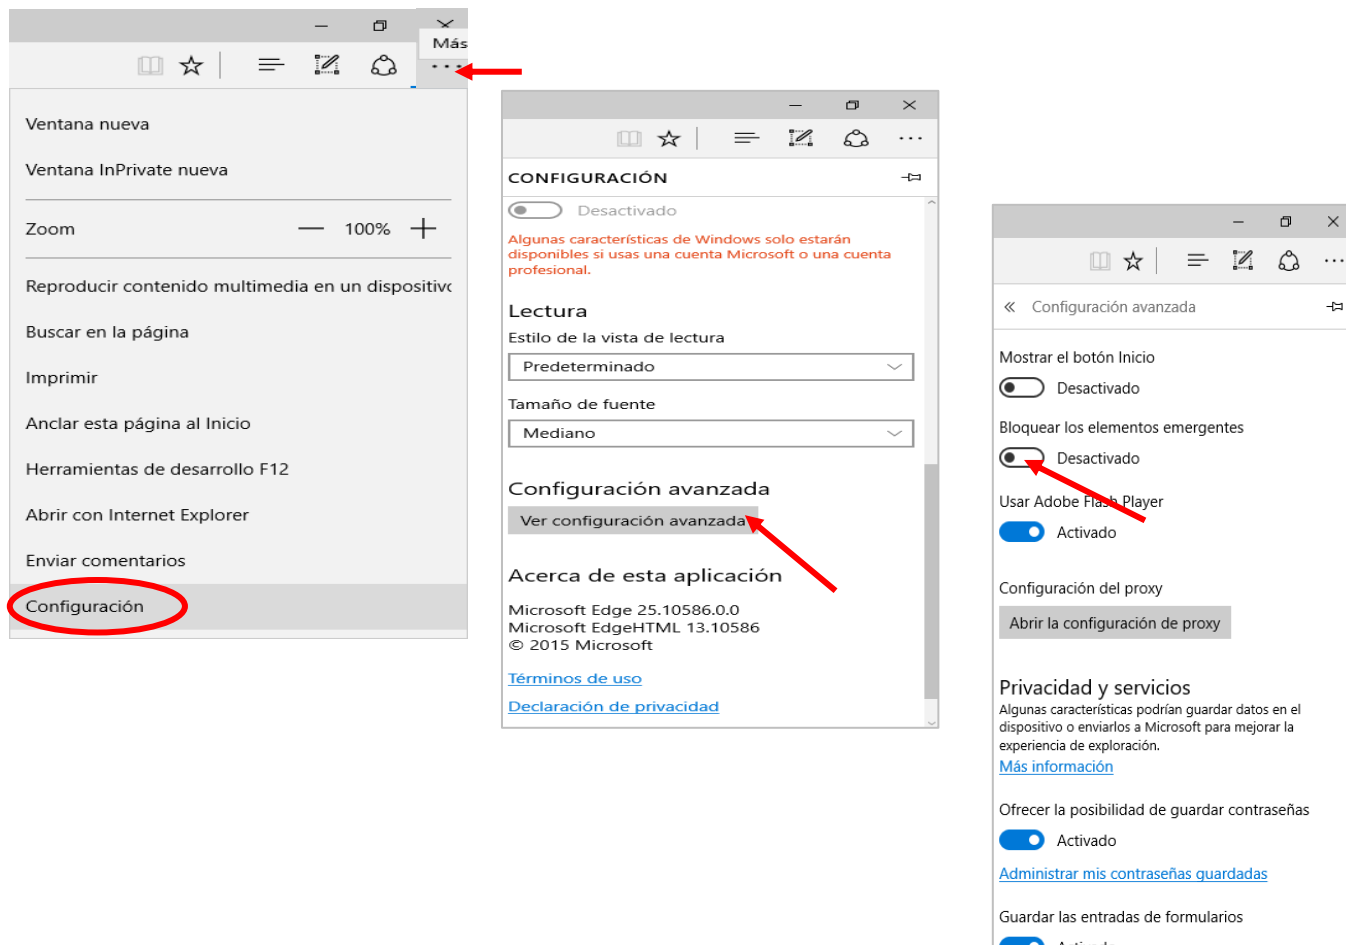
Más

Ventana nueva

Ventana InPrivate nueva

Zoom — 100% +

Reproducir contenido multimedia en un dispositivo

Buscar en la página

Imprimir

Anclar esta página al Inicio

Herramientas de desarrollo F12

Abrir con Internet Explorer

Enviar comentarios

Configuración

CONFIGURACIÓN

Desactivado

Algunas características de Windows solo estarán disponibles si usas una cuenta Microsoft o una cuenta profesional.

Lectura

Estilo de la vista de lectura

Predeterminado

Tamaño de fuente

Mediano

Configuración avanzada

Ver configuración avanzada

Acerca de esta aplicación

Microsoft Edge 25.10586.0.0
Microsoft EdgeHTML 13.10586
© 2015 Microsoft

Términos de uso

Declaración de privacidad

« Configuración avanzada

Mostrar el botón Inicio

Desactivado

Bloquear los elementos emergentes

Desactivado

Usar Adobe Flash Player

Activado

Configuración del proxy

Abrir la configuración de proxy

Privacidad y servicios

Algunas características podrían guardar datos en el dispositivo o enviarlos a Microsoft para mejorar la experiencia de exploración.

Más información

Ofrecer la posibilidad de guardar contraseñas

Activado

Administrar mis contraseñas guardadas

Guardar las entradas de formularios

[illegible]